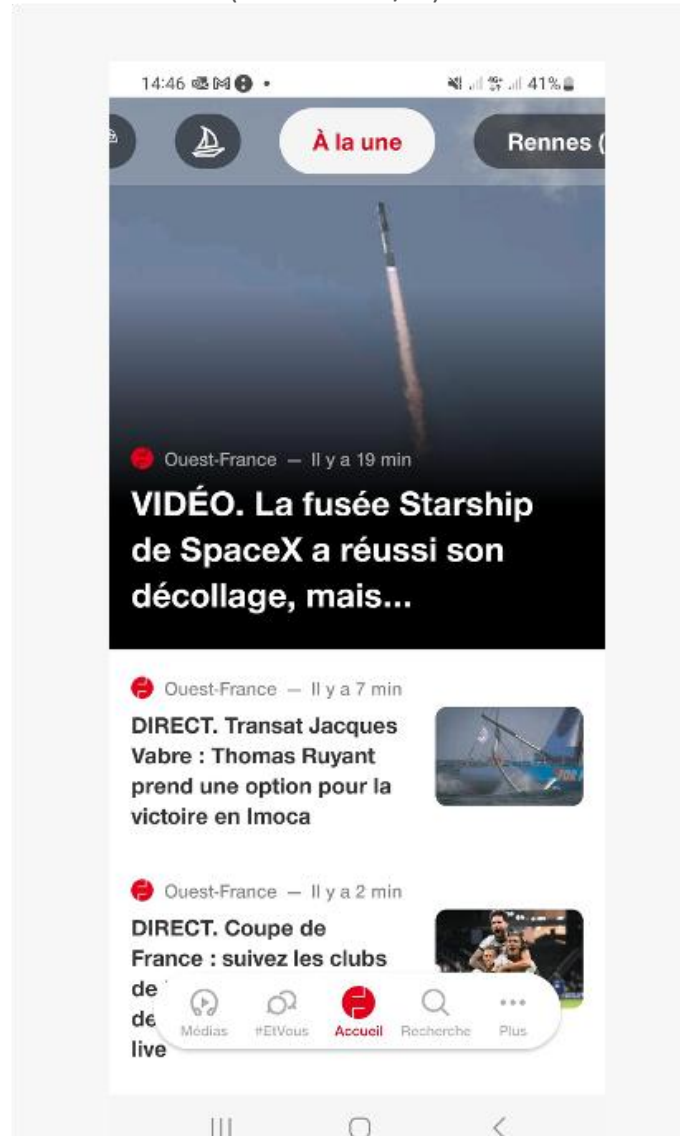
14:46 41%

À la une

Rennes (

Ouest-France — Il y a 19 min

VIDÉO. La fusée Starship de SpaceX a réussi son décollage, mais...

Ouest-France — Il y a 7 min

DIRECT. Transat Jacques Vabre : Thomas Ruyant prend une option pour la victoire en Imoca

Ouest-France — Il y a 2 min

DIRECT. Coupe de France : suivez les clubs de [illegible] de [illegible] live

Médias #EtVous Accueil Recherche Plus